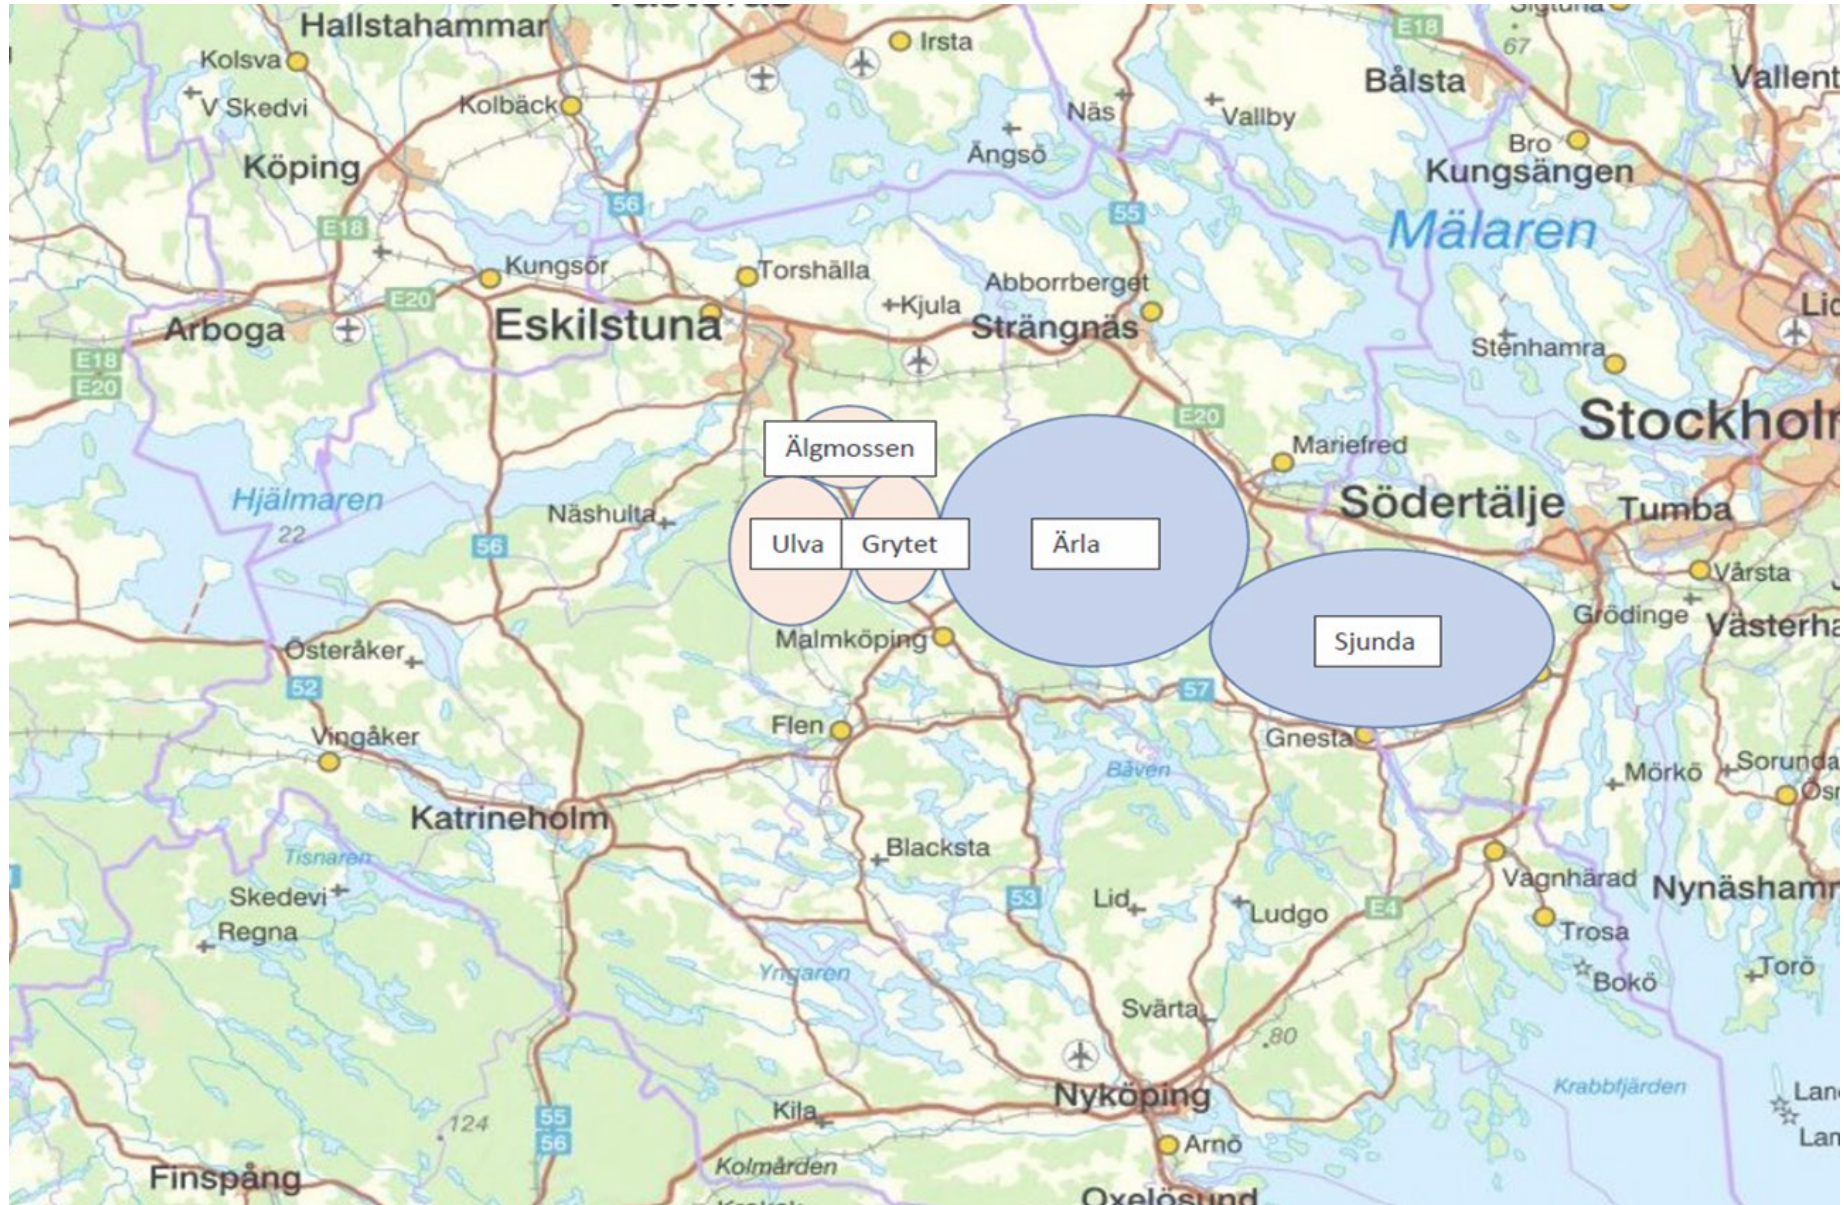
Hallstahammar
Irsta
Kolsva
V Skedvi
Kolbäck
Näs
Vallby
Bålsta
Vallent
Köping
Ängsö
Bro
Kungsängen
E18
56
55
Mälaren
E18
Kungsör
Torshälla
Abborrberget
E20
Kjula
Arboga
Eskilstuna
Strängnäs
Lid
E18
E20
Stenhamra
Stockholm
Älgmossen
E20
Mariefred
Hjälmaren
Näshulta
Södertälje
Tumba
22
Ulva
Grytet
Ärla
56
Vårsta
Grödinge
Västerha
Sjunda
Österåker
Malmköping
52
57
Flen
Vingåker
Gnesta
Båven
Mörkö
Sorunda
Ösm
Katrineholm
Tisnaren
Blacksta
Skedevi
Vagnhärad
Nynäshamn
Regna
53
Lid
Ludgo
E4
Trosa
Yngaren
Bokö
Torö
Svärta
80
Krabbfjärden
Lan
Lan
124
55
56
Kila
Nyköping
Arnö
Finspång
Kolmården
Oxelösund